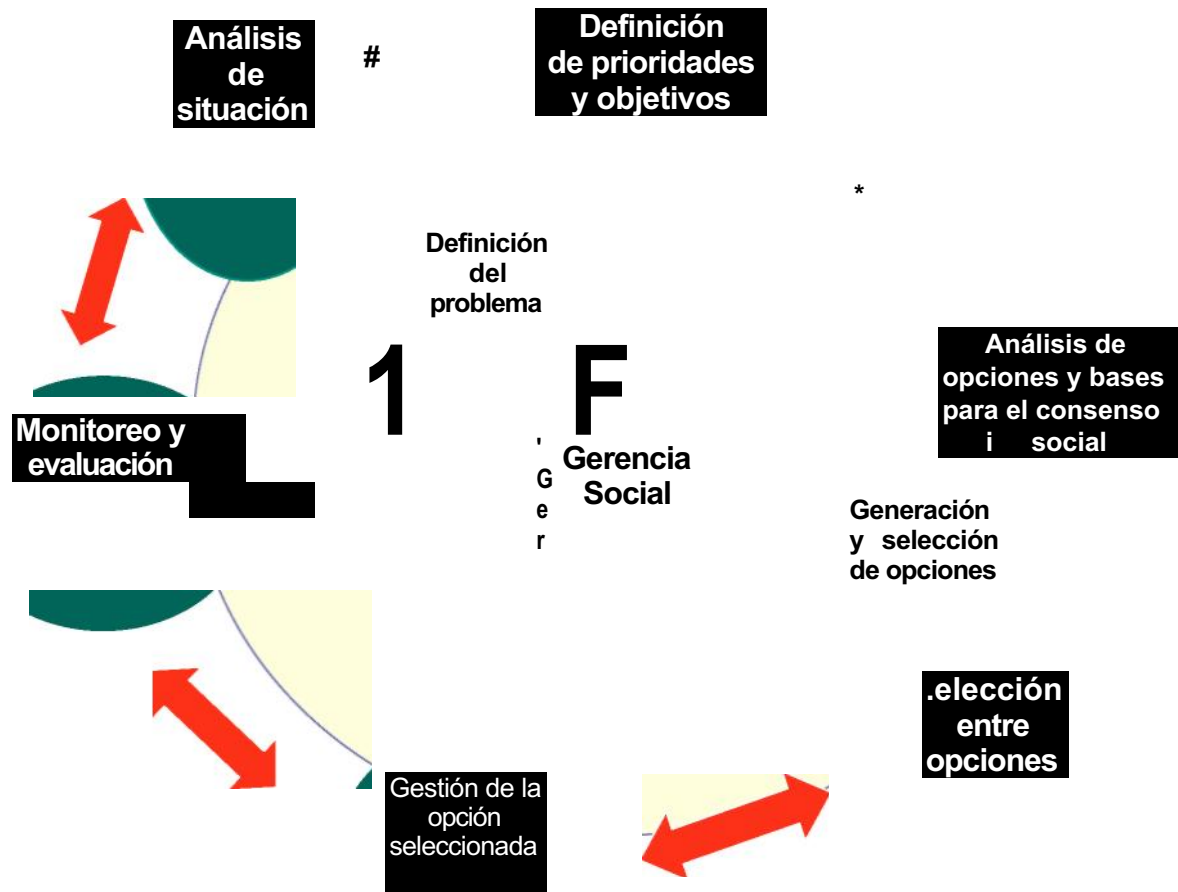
Análisis de situación

#

Definición de prioridades y objetivos

*

Definición del problema

1

F

Análisis de opciones y bases para el consenso i social

Monitoreo y evaluación

' G e r

Gerencia Social

Generación y selección de opciones

.elección entre opciones

Gestión de la opción seleccionada